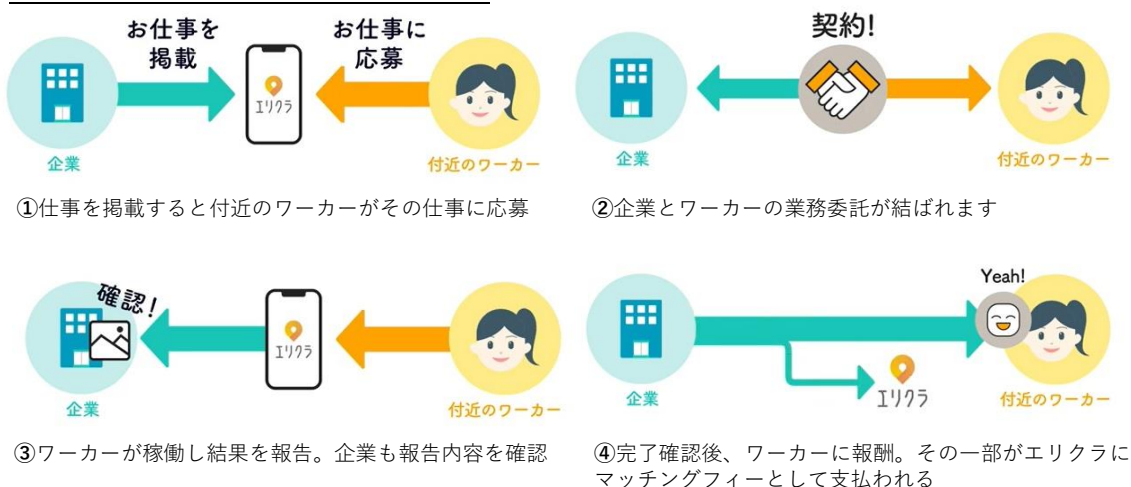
お仕事を掲載

お仕事に応募

エリクラ

企業

付近のワーカー

①仕事を掲載すると付近のワーカーがその仕事に応募

契約!

企業

付近のワーカー

②企業とワーカーの業務委託が結ばれます

確認!

エリクラ

企業

付近のワーカー

③ワーカーが稼働し結果を報告。企業も報告内容を確認

Yeah!

企業

エリクラ

付近のワーカー

④完了確認後、ワーカーに報酬。その一部がエリクラにマッチングフィーとして支払われる